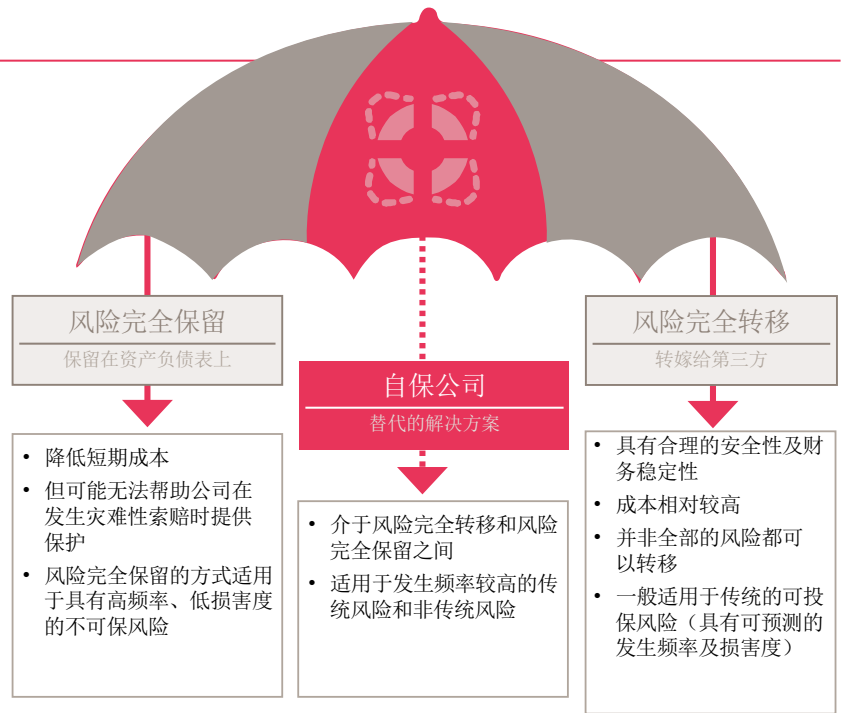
风险完全保留
保留在资产负债表上

• 降低短期成本
• 但可能无法帮助公司在发生灾难性索赔时提供保护
• 风险完全保留的方式适用于具有高频率、低损害度的不可保风险

自保公司
替代的解决方案

• 介于风险完全转移和风险完全保留之间
• 适用于发生频率较高的传统风险和非传统风险

风险完全转移
转嫁给第三方

• 具有合理的安全性及财务稳定性
• 成本相对较高
• 并非全部的风险都可以转移
• 一般适用于传统的可投保风险（具有可预测的发生频率及损害度）